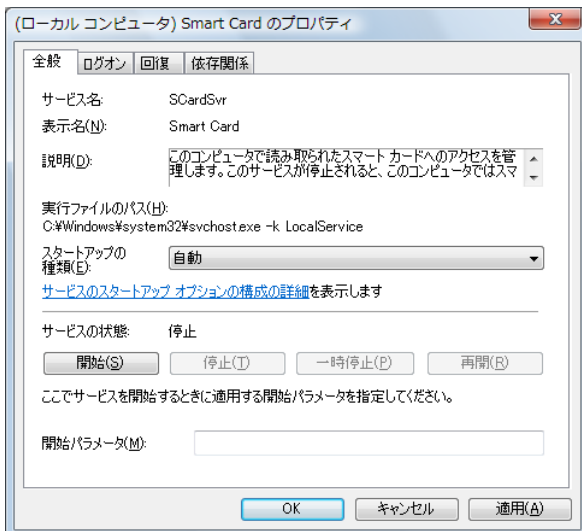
(ローカル コンピュータ) Smart Card のプロパティ

全般 ログオン 回復 依存関係

サービス名: SCardSvr

表示名(N): Smart Card

説明(D): このコンピュータで読み取られたスマート カードへのアクセスを管理します。このサービスが停止されると、このコンピュータではスマ

実行ファイルのパス(H):
C:¥Windows¥system32¥svchost.exe -k LocalService

スタートアップの種類(E): 自動

サービスのスタートアップ オプションの構成の詳細を表示します

サービスの状態: 停止

開始(S) 停止(T) 一時停止(P) 再開(R)

ここでサービスを開始するときに適用する開始パラメータを指定してください。

開始パラメータ(M):

OK キャンセル 適用(A)